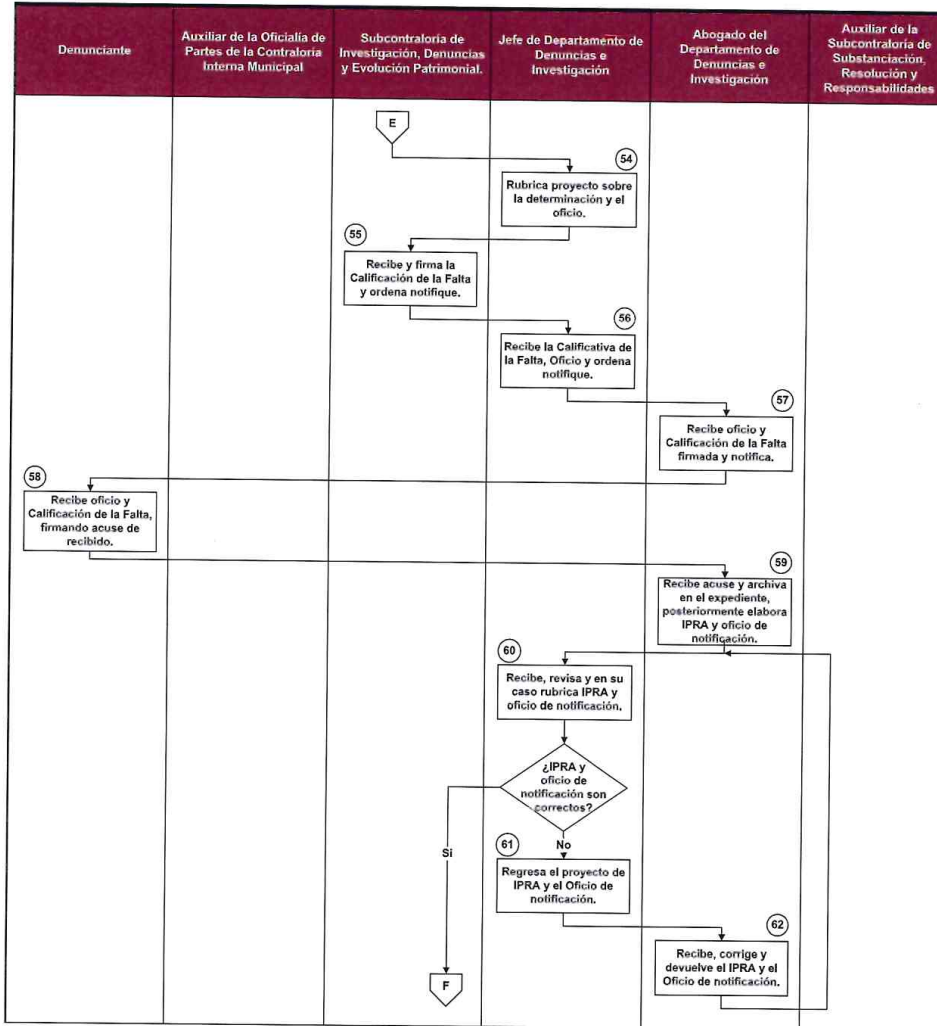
| Denunciante | Auxiliar de la Oficialía de Partes de la Contraloría Interna Municipal | Subcontraloría de Investigación, Denuncias y Evolución Patrimonial. | Jefe de Departamento de Denuncias e Investigación | Abogado del Departamento de Denuncias e Investigación | Auxiliar de la Subcontraloría de Substanciación, Resolución y Responsabilidades |
|---|---|---|---|---|---|

E

54
Rubrica proyecto sobre la determinación y el oficio.

55
Recibe y firma la Calificación de la Falta y ordena notifique.

56
Recibe la Calificativa de la Falta, Oficio y ordena notifique.

57
Recibe oficio y Calificación de la Falta firmada y notifica.

58
Recibe oficio y Calificación de la Falta, firmando acuse de recibido.

59
Recibe acuse y archiva en el expediente, posteriormente elabora IPRA y oficio de notificación.

60
Recibe, revisa y en su caso rubrica IPRA y oficio de notificación.

¿IPRA y oficio de notificación son correctos?

Si

No

61
Regresa el proyecto de IPRA y el Oficio de notificación.

62
Recibe, corrige y devuelve el IPRA y el Oficio de notificación.

F